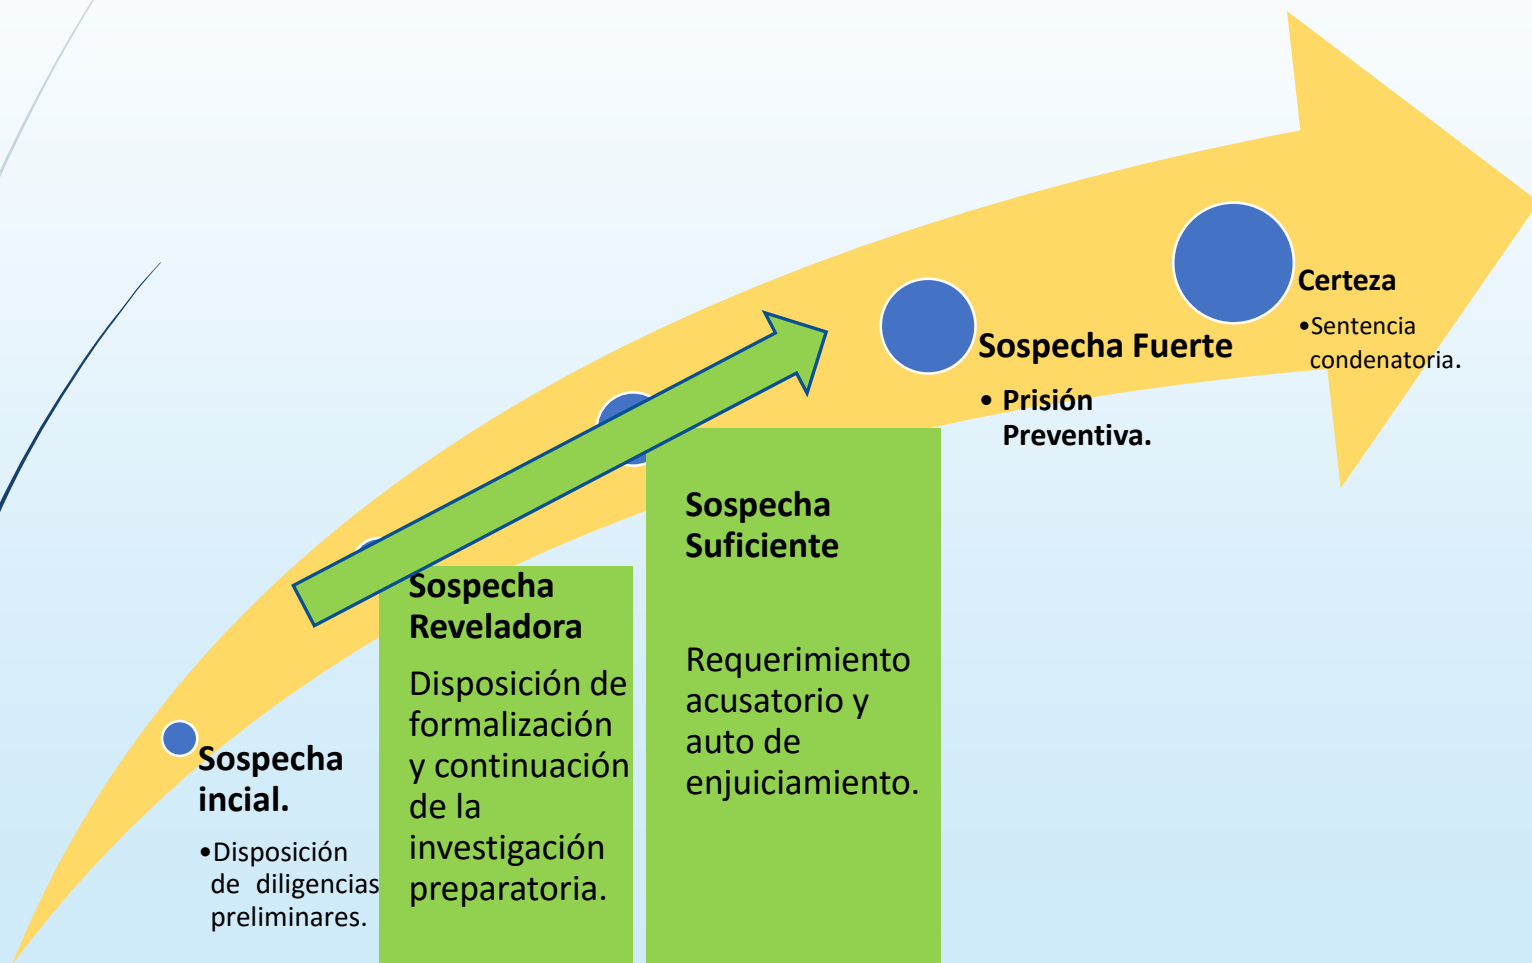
Sospecha incial.

•Disposición de diligencias preliminares.

Sospecha Reveladora

Disposición de formalización y continuación de la investigación preparatoria.

Sospecha Suficiente

Requerimiento acusatorio y auto de enjuiciamiento.

Sospecha Fuerte

• Prisión Preventiva.

Certeza

•Sentencia condenatoria.